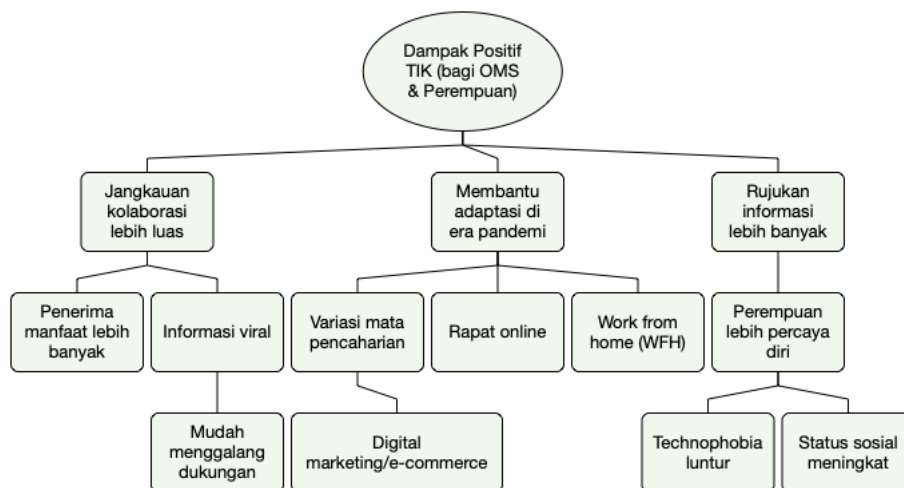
Dampak Positif TIK (bagi OMS & Perempuan)

Jangkauan kolaborasi lebih luas

Membantu adaptasi di era pandemi

Rujukan informasi lebih banyak

Penerima manfaat lebih banyak

Informasi viral

Mudah menggalang dukungan

Variasi mata pencaharian

Digital marketing/e-commerce

Rapat online

Work from home (WFH)

Perempuan lebih percaya diri

Technophobia luntur

Status sosial meningkat